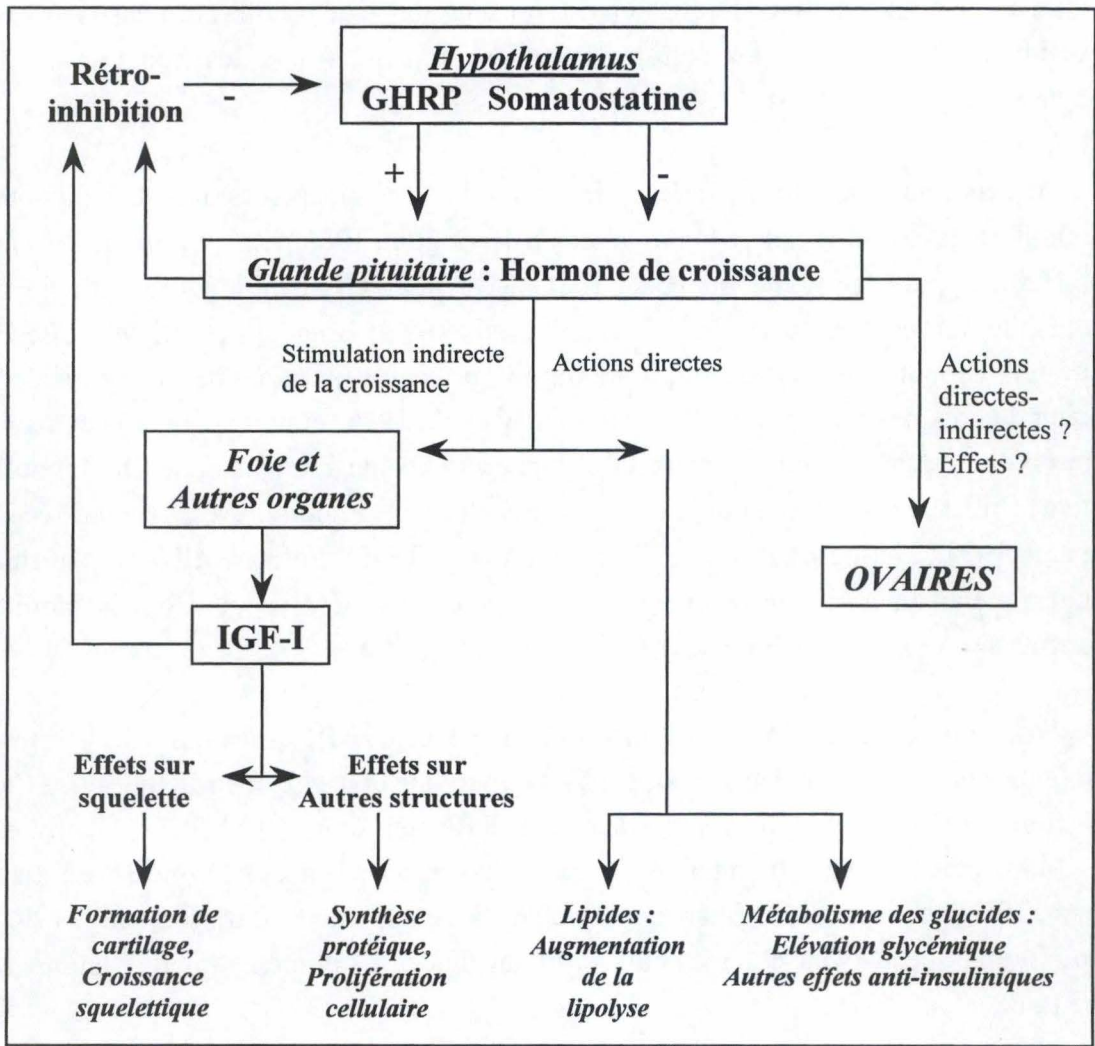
Rétro-inhibition

-

*Hypothalamus*
GHRP Somatostatine

+

-

*Glande pituitaire* : Hormone de croissance

Stimulation indirecte de la croissance

Actions directes

Actions directes-indirectes ? Effets ?

*Foie et Autres organes*

*OVAIRES*

IGF-I

Effets sur squelette

Effets sur Autres structures

*Formation de cartilage, Croissance squelettique*

*Synthèse protéique, Prolifération cellulaire*

*Lipides : Augmentation de la lipolyse*

*Métabolisme des glucides : Elévation glycémique Autres effets anti-insuliniques*